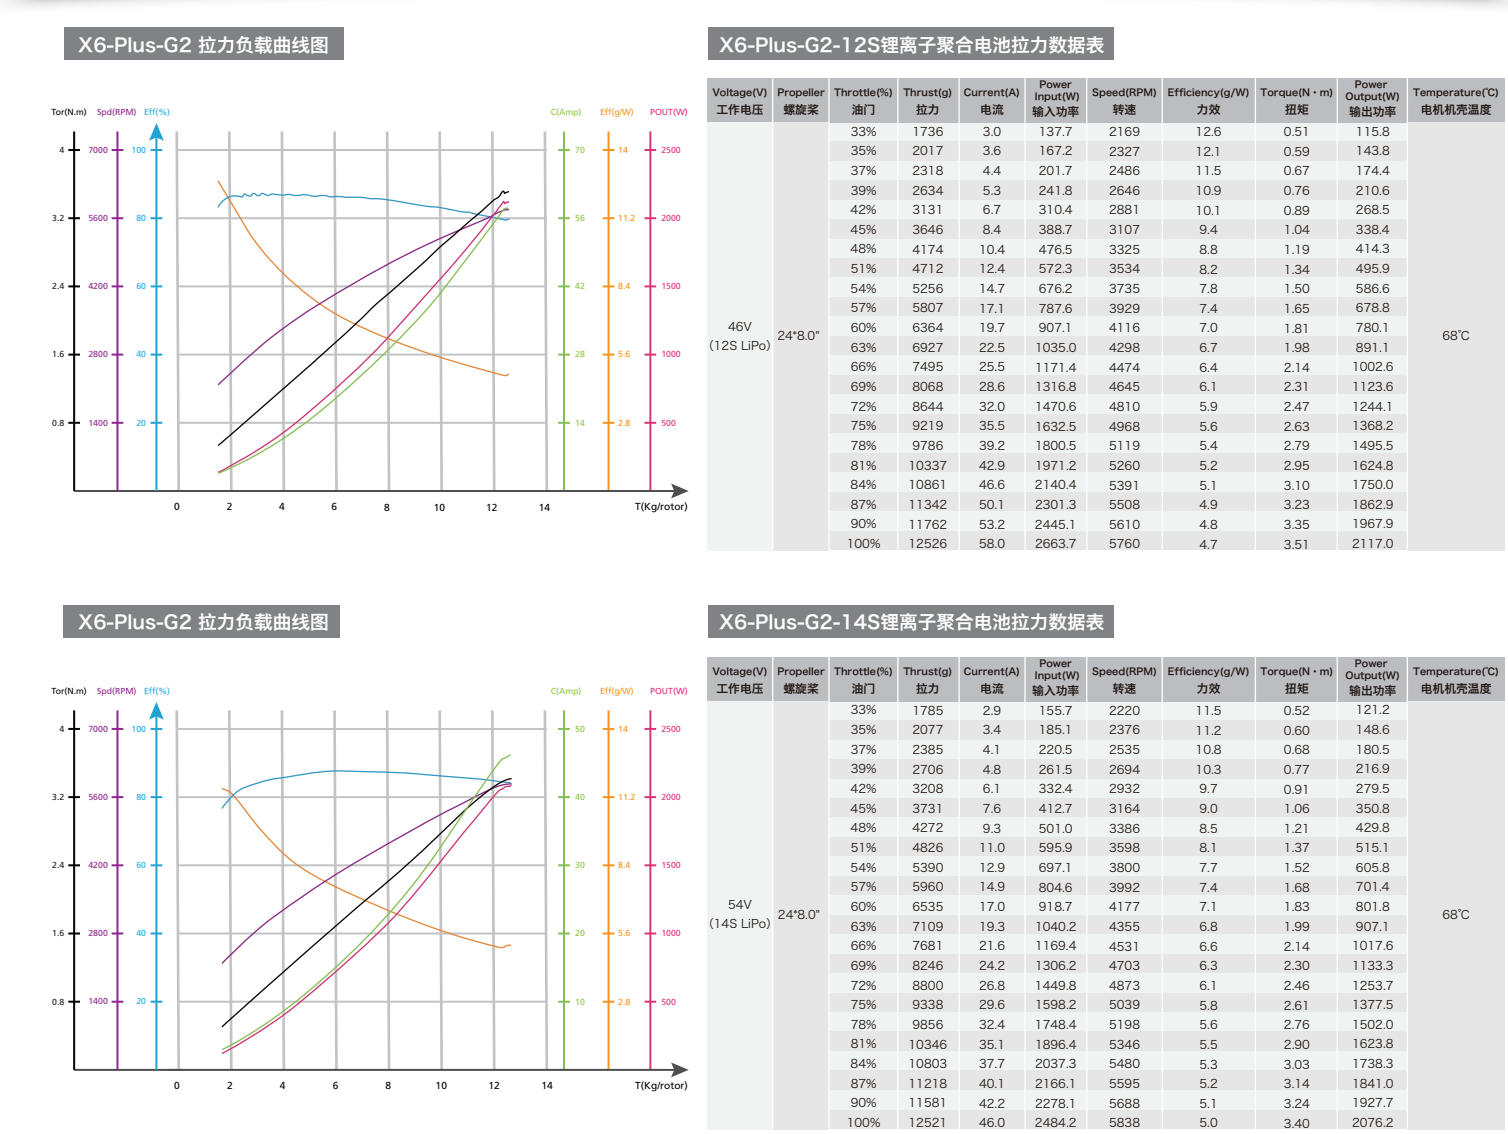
X6-Plus-G2 拉力负载曲线图

Tor(N.m) Spd(RPM) Eff(%) C(Amp) Eff(g/W) POUT(W)

4 7000 100 70 14 2500
3.2 5600 80 56 11.2 2000
2.4 4200 60 42 8.4 1500
1.6 2800 40 28 5.6 1000
0.8 1400 20 14 2.8 500

0 2 4 6 8 10 12 14 T(Kg/rotor)

X6-Plus-G2-12S锂离子聚合电池拉力数据表

| Voltage(V) 工作电压 | Propeller 螺旋桨 | Throttle(%) 油门 | Thrust(g) 拉力 | Current(A) 电流 | Power Input(W) 输入功率 | Speed(RPM) 转速 | Efficiency(g/W) 力效 | Torque(N・m) 扭矩 | Power Output(W) 输出功率 | Temperature(℃) 电机机壳温度 |
|---|---|---|---|---|---|---|---|---|---|---|
| 46V (12S LiPo) | 24*8.0" | 33% | 1736 | 3.0 | 137.7 | 2169 | 12.6 | 0.51 | 115.8 | 68℃ |
| | | 35% | 2017 | 3.6 | 167.2 | 2327 | 12.1 | 0.59 | 143.8 | |
| | | 37% | 2318 | 4.4 | 201.7 | 2486 | 11.5 | 0.67 | 174.4 | |
| | | 39% | 2634 | 5.3 | 241.8 | 2646 | 10.9 | 0.76 | 210.6 | |
| | | 42% | 3131 | 6.7 | 310.4 | 2881 | 10.1 | 0.89 | 268.5 | |
| | | 45% | 3646 | 8.4 | 388.7 | 3107 | 9.4 | 1.04 | 338.4 | |
| | | 48% | 4174 | 10.4 | 476.5 | 3325 | 8.8 | 1.19 | 414.3 | |
| | | 51% | 4712 | 12.4 | 572.3 | 3534 | 8.2 | 1.34 | 495.9 | |
| | | 54% | 5256 | 14.7 | 676.2 | 3735 | 7.8 | 1.50 | 586.6 | |
| | | 57% | 5807 | 17.1 | 787.6 | 3929 | 7.4 | 1.65 | 678.8 | |
| | | 60% | 6364 | 19.7 | 907.1 | 4116 | 7.0 | 1.81 | 780.1 | |
| | | 63% | 6927 | 22.5 | 1035.0 | 4298 | 6.7 | 1.98 | 891.1 | |
| | | 66% | 7495 | 25.5 | 1171.4 | 4474 | 6.4 | 2.14 | 1002.6 | |
| | | 69% | 8068 | 28.6 | 1316.8 | 4645 | 6.1 | 2.31 | 1123.6 | |
| | | 72% | 8644 | 32.0 | 1470.6 | 4810 | 5.9 | 2.47 | 1244.1 | |
| | | 75% | 9219 | 35.5 | 1632.5 | 4968 | 5.6 | 2.63 | 1368.2 | |
| | | 78% | 9786 | 39.2 | 1800.5 | 5119 | 5.4 | 2.79 | 1495.5 | |
| | | 81% | 10337 | 42.9 | 1971.2 | 5260 | 5.2 | 2.95 | 1624.8 | |
| | | 84% | 10861 | 46.6 | 2140.4 | 5391 | 5.1 | 3.10 | 1750.0 | |
| | | 87% | 11342 | 50.1 | 2301.3 | 5508 | 4.9 | 3.23 | 1862.9 | |
| | | 90% | 11762 | 53.2 | 2445.1 | 5610 | 4.8 | 3.35 | 1967.9 | |
| | | 100% | 12526 | 58.0 | 2663.7 | 5760 | 4.7 | 3.51 | 2117.0 | |

X6-Plus-G2 拉力负载曲线图

Tor(N.m) Spd(RPM) Eff(%) C(Amp) Eff(g/W) POUT(W)

4 7000 100 50 14 2500
3.2 5600 80 40 11.2 2000
2.4 4200 60 30 8.4 1500
1.6 2800 40 20 5.6 1000
0.8 1400 20 10 2.8 500

0 2 4 6 8 10 12 14 T(Kg/rotor)

X6-Plus-G2-14S锂离子聚合电池拉力数据表

| Voltage(V) 工作电压 | Propeller 螺旋桨 | Throttle(%) 油门 | Thrust(g) 拉力 | Current(A) 电流 | Power Input(W) 输入功率 | Speed(RPM) 转速 | Efficiency(g/W) 力效 | Torque(N・m) 扭矩 | Power Output(W) 输出功率 | Temperature(℃) 电机机壳温度 |
|---|---|---|---|---|---|---|---|---|---|---|
| 54V (14S LiPo) | 24*8.0" | 33% | 1785 | 2.9 | 155.7 | 2220 | 11.5 | 0.52 | 121.2 | 68℃ |
| | | 35% | 2077 | 3.4 | 185.1 | 2376 | 11.2 | 0.60 | 148.6 | |
| | | 37% | 2385 | 4.1 | 220.5 | 2535 | 10.8 | 0.68 | 180.5 | |
| | | 39% | 2706 | 4.8 | 261.5 | 2694 | 10.3 | 0.77 | 216.9 | |
| | | 42% | 3208 | 6.1 | 332.4 | 2932 | 9.7 | 0.91 | 279.5 | |
| | | 45% | 3731 | 7.6 | 412.7 | 3164 | 9.0 | 1.06 | 350.8 | |
| | | 48% | 4272 | 9.3 | 501.0 | 3386 | 8.5 | 1.21 | 429.8 | |
| | | 51% | 4826 | 11.0 | 595.9 | 3598 | 8.1 | 1.37 | 515.1 | |
| | | 54% | 5390 | 12.9 | 697.1 | 3800 | 7.7 | 1.52 | 605.8 | |
| | | 57% | 5960 | 14.9 | 804.6 | 3992 | 7.4 | 1.68 | 701.4 | |
| | | 60% | 6535 | 17.0 | 918.7 | 4177 | 7.1 | 1.83 | 801.8 | |
| | | 63% | 7109 | 19.3 | 1040.2 | 4355 | 6.8 | 1.99 | 907.1 | |
| | | 66% | 7681 | 21.6 | 1169.4 | 4531 | 6.6 | 2.14 | 1017.6 | |
| | | 69% | 8246 | 24.2 | 1306.2 | 4703 | 6.3 | 2.30 | 1133.3 | |
| | | 72% | 8800 | 26.8 | 1449.8 | 4873 | 6.1 | 2.46 | 1253.7 | |
| | | 75% | 9338 | 29.6 | 1598.2 | 5039 | 5.8 | 2.61 | 1377.5 | |
| | | 78% | 9856 | 32.4 | 1748.4 | 5198 | 5.6 | 2.76 | 1502.0 | |
| | | 81% | 10346 | 35.1 | 1896.4 | 5346 | 5.5 | 2.90 | 1623.8 | |
| | | 84% | 10803 | 37.7 | 2037.3 | 5480 | 5.3 | 3.03 | 1738.3 | |
| | | 87% | 11218 | 40.1 | 2166.1 | 5595 | 5.2 | 3.14 | 1841.0 | |
| | | 90% | 11581 | 42.2 | 2278.1 | 5688 | 5.1 | 3.24 | 1927.7 | |
| | | 100% | 12521 | 46.0 | 2484.2 | 5838 | 5.0 | 3.40 | 2076.2 | |